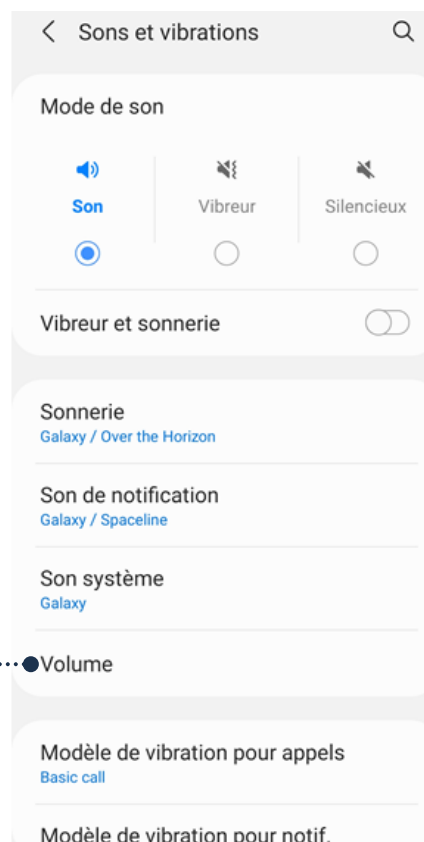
Sons et vibrations

Mode de son

Son
Vibreur
Silencieux

Vibreur et sonnerie

Sonnerie
Galaxy / Over the Horizon

Son de notification
Galaxy / Spaceline

Son système
Galaxy

Volume

Modèle de vibration pour appels
Basic call

Modèle de vibration pour notif.